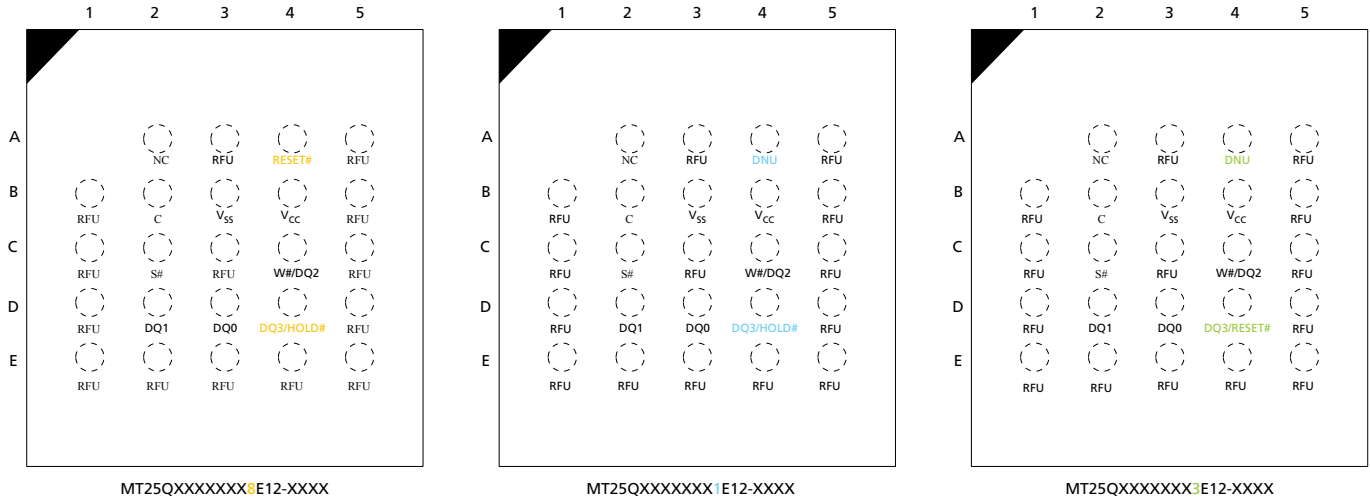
| | 1 | 2 | 3 | 4 | 5 |
|---|---|---|---|---|---|
| A | | NC | RFU | RESET# | RFU |
| B | RFU | C | $V_{SS}$ | $V_{CC}$ | RFU |
| C | RFU | S# | RFU | W#/DQ2 | RFU |
| D | RFU | DQ1 | DQ0 | DQ3/HOLD# | RFU |
| E | RFU | RFU | RFU | RFU | RFU |

MT25QXXXXXXX8E12-XXXX

| | 1 | 2 | 3 | 4 | 5 |
|---|---|---|---|---|---|
| A | | NC | RFU | DNU | RFU |
| B | RFU | C | $V_{SS}$ | $V_{CC}$ | RFU |
| C | RFU | S# | RFU | W#/DQ2 | RFU |
| D | RFU | DQ1 | DQ0 | DQ3/HOLD# | RFU |
| E | RFU | RFU | RFU | RFU | RFU |

MT25QXXXXXXX1E12-XXXX

| | 1 | 2 | 3 | 4 | 5 |
|---|---|---|---|---|---|
| A | | NC | RFU | DNU | RFU |
| B | RFU | C | $V_{SS}$ | $V_{CC}$ | RFU |
| C | RFU | S# | RFU | W#/DQ2 | RFU |
| D | RFU | DQ1 | DQ0 | DQ3/RESET# | RFU |
| E | RFU | RFU | RFU | RFU | RFU |

MT25QXXXXXXX3E12-XXXX